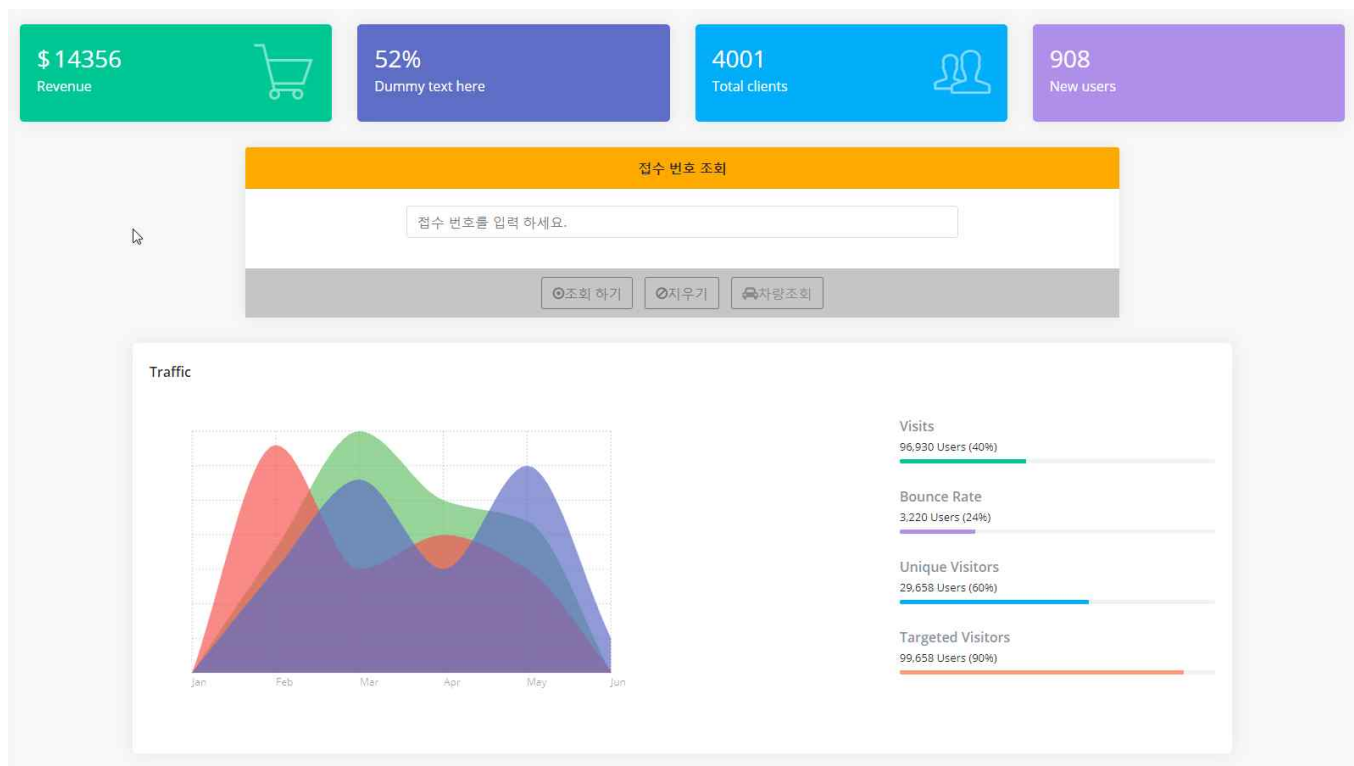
$ 14356
Revenue

52%
Dummy text here

4001
Total clients

908
New users

접수 번호 조회

접수 번호를 입력 하세요.

조회 하기 지우기 차량조회

Traffic

Jan Feb Mar Apr May Jun

Visits
96,930 Users (40%)

Bounce Rate
3,220 Users (24%)

Unique Visitors
29,658 Users (60%)

Targeted Visitors
99,658 Users (90%)